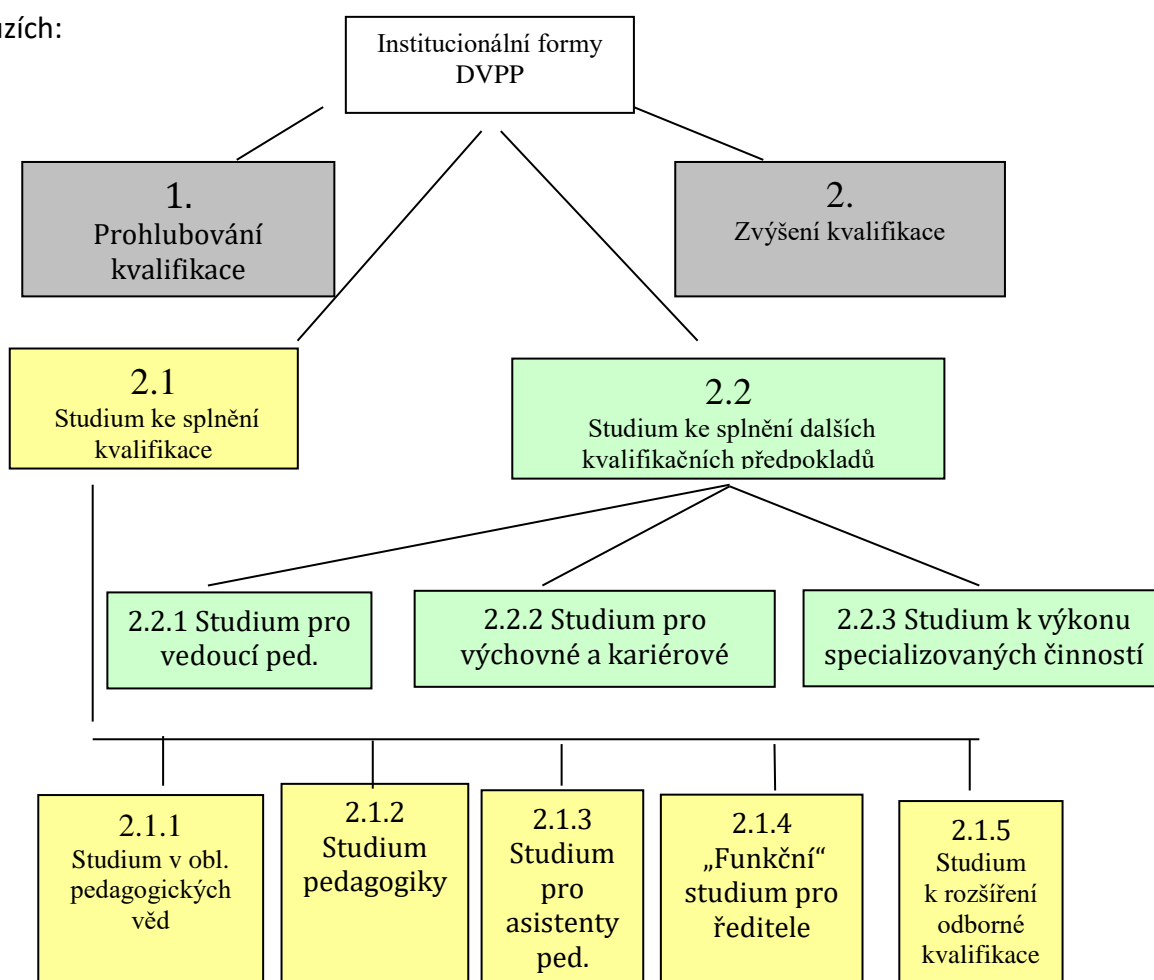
zích:

Institucionální formy DVPP

1.
Prohlubování kvalifikace

2.
Zvýšení kvalifikace

2.1
Studium ke splnění kvalifikace

2.2
Studium ke splnění dalších kvalifikačních předpokladů

2.2.1 Studium pro vedoucí ped.

2.2.2 Studium pro výchovné a kariérové

2.2.3 Studium k výkonu specializovaných činností

2.1.1
Studium v obl. pedagogických věd

2.1.2
Studium pedagogiky

2.1.3
Studium pro asistenty ped.

2.1.4
„Funkční“ studium pro ředitele

2.1.5
Studium k rozšíření odborné kvalifikace